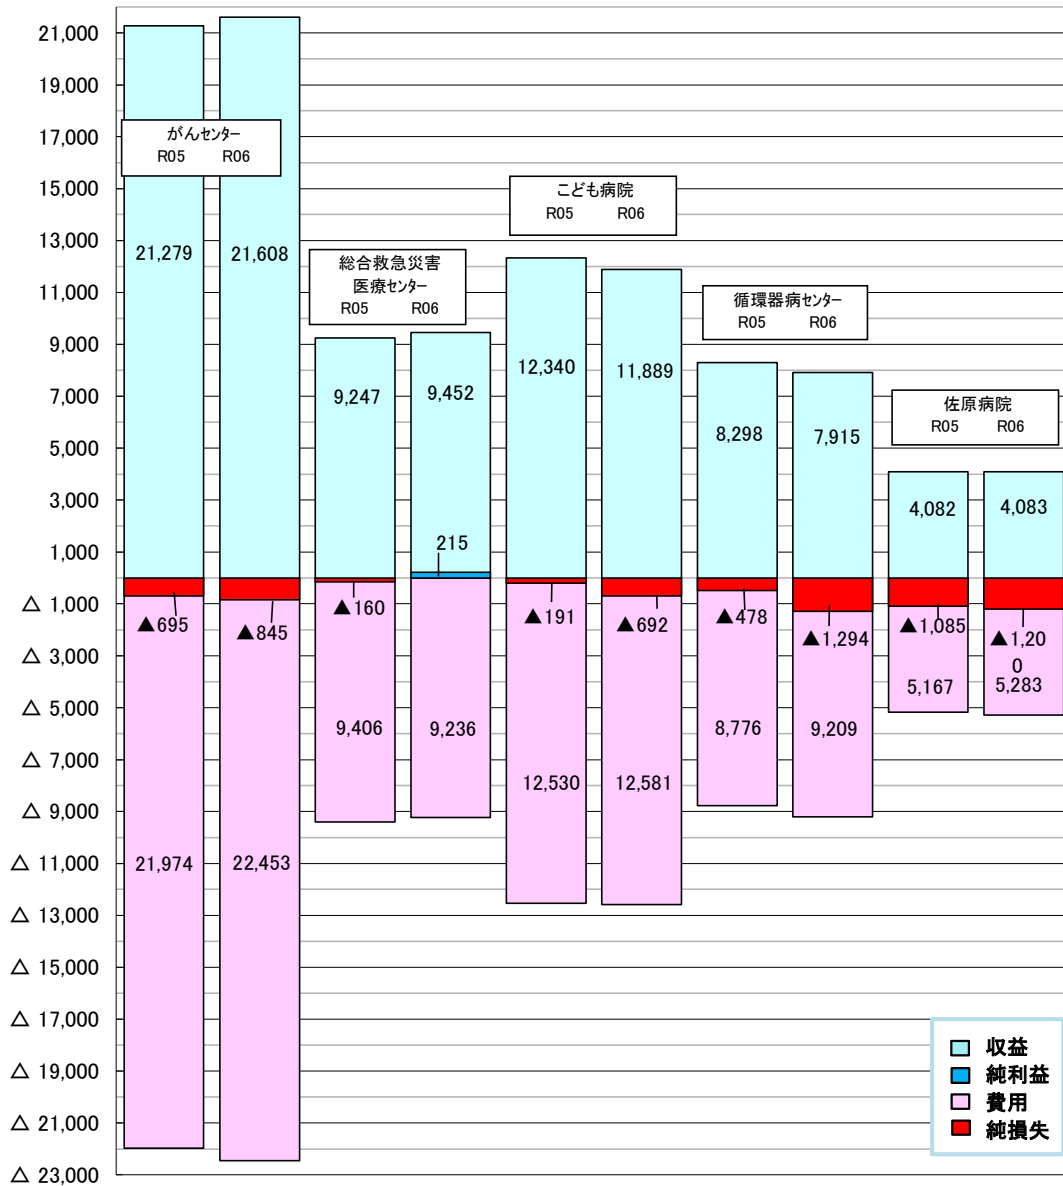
21,000
19,000
17,000
15,000
13,000
11,000
9,000
7,000
5,000
3,000
1,000
△ 1,000
△ 3,000
△ 5,000
△ 7,000
△ 9,000
△ 11,000
△ 13,000
△ 15,000
△ 17,000
△ 19,000
△ 21,000
△ 23,000

がんセンター
R05 R06

21,279
21,608
▲695
▲845
21,974
22,453

総合救急災害
医療センター
R05 R06

9,247
9,452
215
▲160
9,406
9,236

こども病院
R05 R06

12,340
11,889
▲191
▲692
12,530
12,581

循環器病センター
R05 R06

8,298
7,915
▲478
▲1,294
8,776
9,209

佐原病院
R05 R06

4,082
4,083
▲1,085
▲1,20
0
5,167
5,283

収益
純利益
費用
純損失